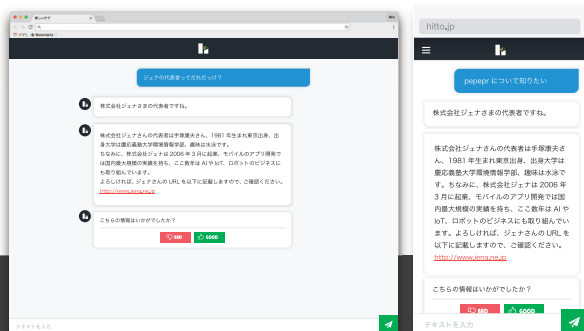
新しいタブ

アプリ Bookmarks

ジェナの代表者ってだれだっけ？

株式会社ジェナさまの代表者ですね。

株式会社ジェナさんの代表者は手塚康夫さん、1981 年生まれ東京出身、出身大学は慶応義塾大学環境情報学部、趣味は水泳です。
ちなみに、株式会社ジェナは 2006 年 3 月に起業、モバイルのアプリ開発では国内最大規模の実績を持ち、ここ数年は AI や IoT、ロボットのビジネスにも取り組んでいます。
よろしければ、ジェナさんの URL を以下に記載しますので、ご確認ください。
http://www.jenaze.jp

こちらの情報はいかがでしたか？

BAD GOOD

テキストを入力

hitto.jp

pepepr について知りたい

株式会社ジェナさまの代表者ですね。

株式会社ジェナさんの代表者は手塚康夫さん、1981 年生まれ東京出身、出身大学は慶応義塾大学環境情報学部、趣味は水泳です。ちなみに、株式会社ジェナは 2006 年 3 月に起業、モバイルのアプリ開発では国内最大規模の実績を持ち、ここ数年は AI や IoT、ロボットのビジネスにも取り組んでいます。よろしければ、ジェナさんの URL を以下に記載しますので、ご確認ください。
http://www.jenaze.jp

こちらの情報はいかがでしたか？

BAD GOOD

テキストを入力